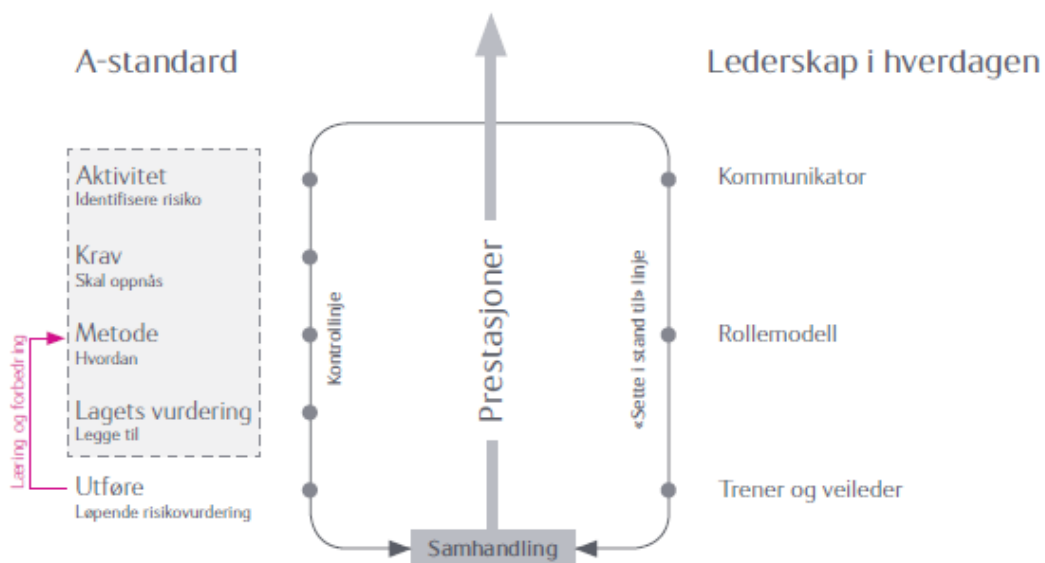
A-standard

Aktivitet
Identifisere risiko

Krav
Skal oppnås

Metode
Hvordan

Lagets vurdering
Legge til

Utføre
Løpende risikovurdering

Læring og forbedring

Kontrollinje

Prestasjoner

«Sette i stand til» linje

Samhandling

Lederskap i hverdagen

Kommunikator

Rollemodell

Trener og veileder